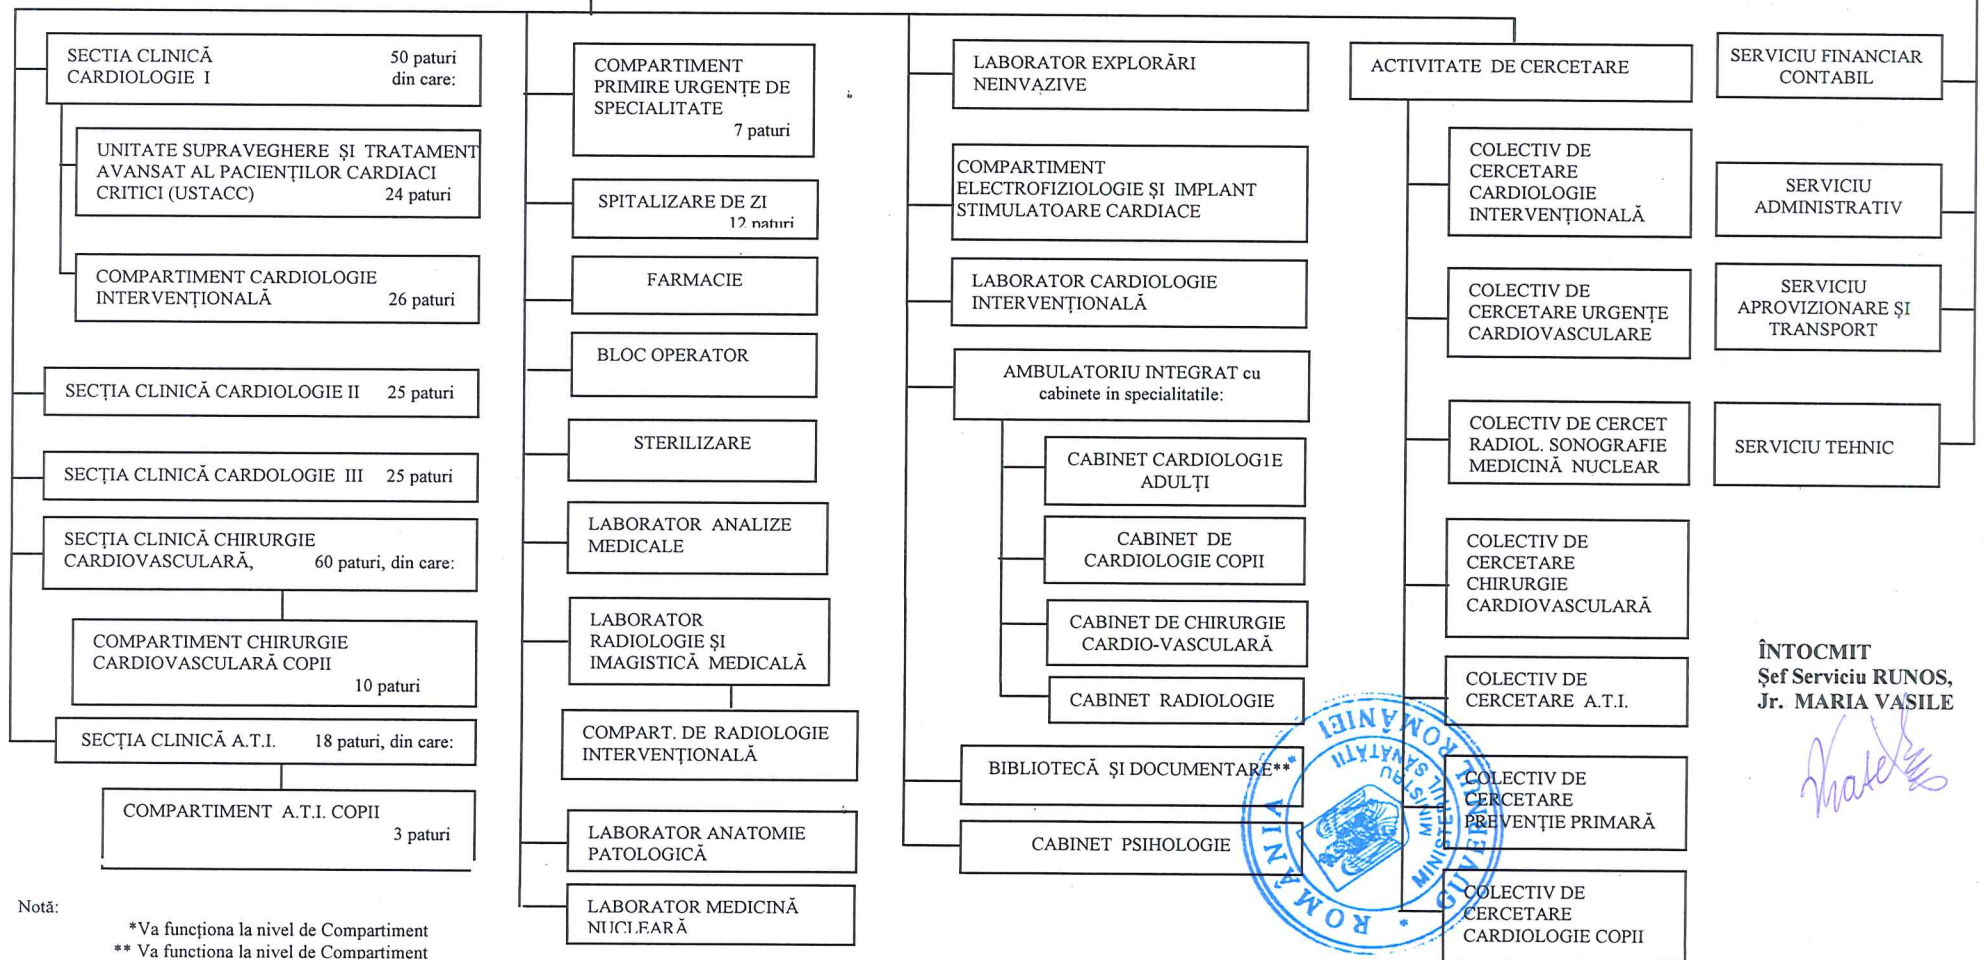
SECTIA CLINICĂ CARDIOLOGIE I 50 paturi din care:

UNITATE SUPRAVEGHERE ŞI TRATAMENT AVANSAT AL PACIENŢILOR CARDIACI CRITICI (USTACC) 24 paturi

COMPARTIMENT CARDIOLOGIE INTERVENŢIONALĂ 26 paturi

SECŢIA CLINICĂ CARDIOLOGIE II 25 paturi

SECŢIA CLINICĂ CARDOLOGIE III 25 paturi

SECŢIA CLINICĂ CHIRURGIE CARDIOVASCULARĂ, 60 paturi, din care:

COMPARTIMENT CHIRURGIE CARDIOVASCULARĂ COPII 10 paturi

SECŢIA CLINICĂ A.T.I. 18 paturi, din care:

COMPARTIMENT A.T.I. COPII 3 paturi

Notă:
*Va funcţiona la nivel de Compartiment
** Va funcţiona la nivel de Compartiment

COMPARTIMENT PRIMIRE URGENŢE DE SPECIALITATE 7 paturi

SPITALIZARE DE ZI 12 paturi

FARMACIE

BLOC OPERATOR

STERILIZARE

LABORATOR ANALIZE MEDICALE

LABORATOR RADIOLOGIE ŞI IMAGISTICĂ MEDICALĂ

COMPART. DE RADIOLOGIE INTERVENŢIONALĂ

LABORATOR ANATOMIE PATOLOGICĂ

LABORATOR MEDICINĂ NUCLEARĂ

LABORATOR EXPLORĂRI NEINVAZIVE

COMPARTIMENT ELECTROFIZIOLOGIE ŞI IMPLANT STIMULATOARE CARDIACE

LABORATOR CARDIOLOGIE INTERVENŢIONALĂ

AMBULATORIU INTEGRAT cu cabinete in specialitatile:

CABINET CARDIOLOGIE ADULŢI

CABINET DE CARDIOLOGIE COPII

CABINET DE CHIRURGIE CARDIO-VASCULARĂ

CABINET RADIOLOGIE

BIBLIOTECĂ ŞI DOCUMENTARE**

CABINET PSIHOLOGIE

ACTIVITATE DE CERCETARE

COLECTIV DE CERCETARE CARDIOLOGIE INTERVENŢIONALĂ

COLECTIV DE CERCETARE URGENŢE CARDIOVASCULARE

COLECTIV DE CERCET RADIOL. SONOGRAFIE MEDICINĂ NUCLEAR

COLECTIV DE CERCETARE CHIRURGIE CARDIOVASCULARĂ

COLECTIV DE CERCETARE A.T.I.

COLECTIV DE CERCETARE PREVENŢIE PRIMARĂ

COLECTIV DE CERCETARE CARDIOLOGIE COPII

SERVICIU FINANCIAR CONTABIL

SERVICIU ADMINISTRATIV

SERVICIU APROVIZIONARE ŞI TRANSPORT

SERVICIU TEHNIC

ÎNTOCMIT
Şef Serviciu RUNOS,
Jr. MARIA VASILE

ROMANIA MINISTERUL SANATATII GUVERNUL ROMANIEI